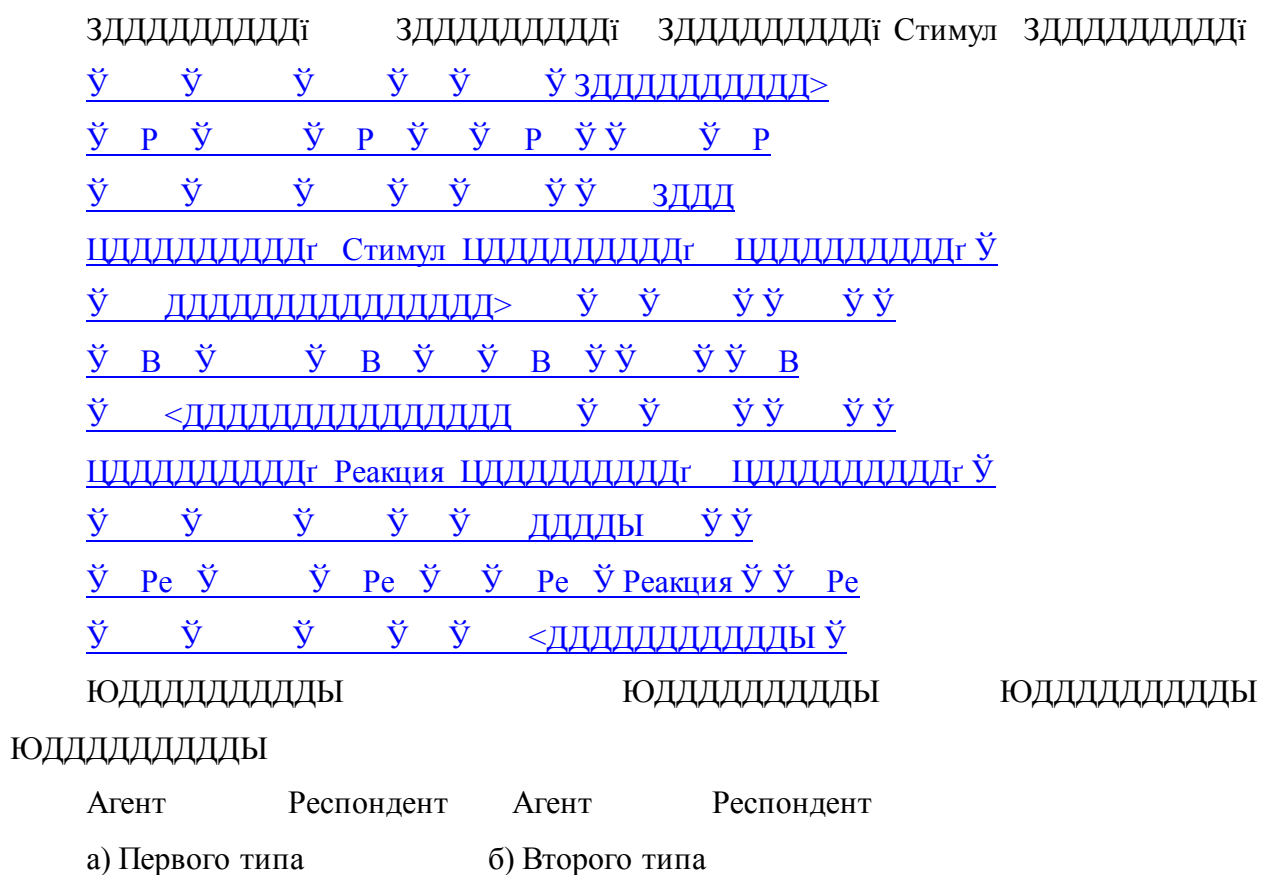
ЗДДДДДДДДї ЗДДДДДДДДї ЗДДДДДДДДї Стимул ЗДДДДДДДДї
Ў Ў Ў Ў Ў Ў ЗДДДДДДДДД>
Ў Р Ў Ў Р Ў Ў Р Ў Ў Ў Р
Ў Ў Ў Ў Ў Ў Ў ЗДДД
ЦДДДДДДДДґ Стимул ЦДДДДДДДДґ ЦДДДДДДДДґ Ў
Ў ДДДДДДДДДДДДДД> Ў Ў Ў Ў Ў Ў
Ў В Ў Ў В Ў Ў В Ў Ў Ў Ў В
Ў <ДДДДДДДДДДДДДД Ў Ў Ў Ў Ў Ў
ЦДДДДДДДДґ Реакция ЦДДДДДДДДґ ЦДДДДДДДДґ Ў
Ў Ў Ў Ў Ў ДДДЫ Ў Ў
Ў Ре Ў Ў Ре Ў Ў Ре Ў Реакция Ў Ў Ре
Ў Ў Ў Ў Ў <ДДДДДДДДДДЫ Ў
ЮДДДДДДДДЫ ЮДДДДДДДДЫ ЮДДДДДДДДЫ ЮДДДДДДДДЫ

Агент Респондент Агент Респондент

а) Первого типа б) Второго типа